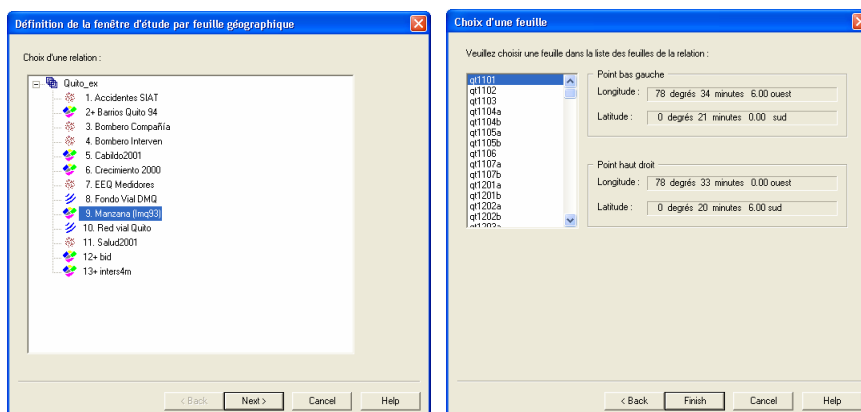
Définition de la fenêtre d'étude par feuille géographique

Choix d'une relation :

Quito_ex
1. Accidentes SIAT
2+ Barrios Quito 94
3. Bombero Compañía
4. Bombero Interven
5. Cabildo2001
6. Crecimiento 2000
7. EEQ Medidores
8. Fondo Vial DMQ
9. Manzana (lmq93)
10. Red vial Quito
11. Salud2001
12+ bid
13+ inters4m

< Back | Next > | Cancel | Help

Choix d'une feuille

Veuillez choisir une feuille dans la liste des feuilles de la relation :

qt1101
qt1102
qt1103
qt1104a
qt1104b
qt1105a
qt1105b
qt1106
qt1107a
qt1107b
qt1201a
qt1202a
qt1202b
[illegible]

Point bas gauche
Longitude : 78 degrés 34 minutes 6.00 ouest
Latitude : 0 degrés 21 minutes 0.00 sud

Point haut droit
Longitude : 78 degrés 33 minutes 0.00 ouest
Latitude : 0 degrés 20 minutes 6.00 sud

< Back | Finish | Cancel | Help